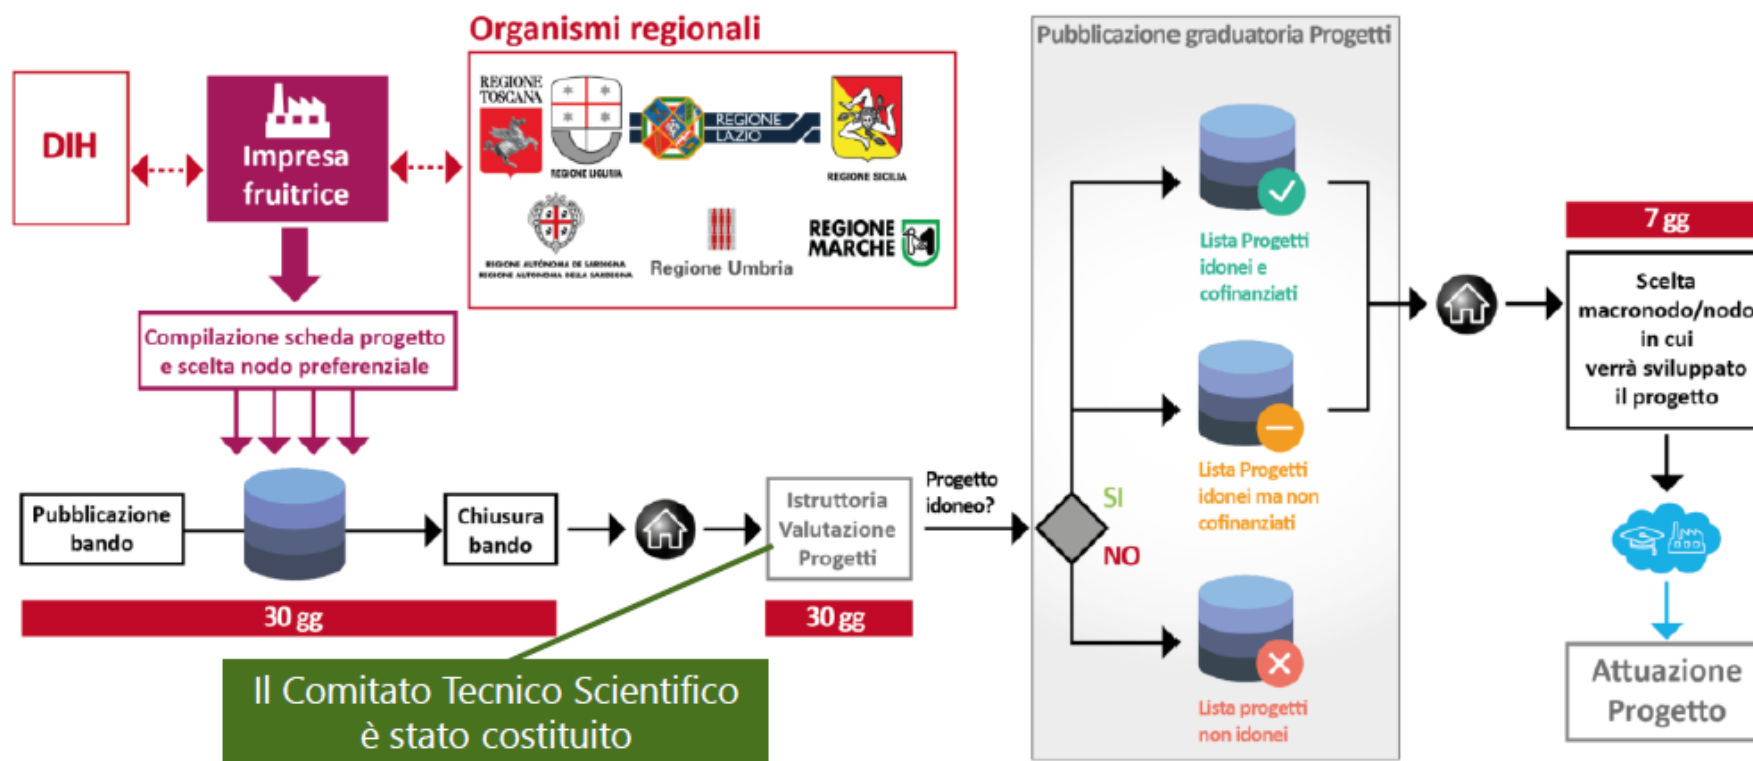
Organismi regionali

REGIONE TOSCANA

REGIONE LIGURIA

REGIONE LAZIO

REGIONE SICILIA

REGIONE AUTONOMA DE SARDIGNA
REGIONE AUTONOMA DELLA SARDEGNA

Regione Umbria

REGIONE MARCHE

DIH

Impresa fruitrice

Compilazione scheda progetto e scelta nodo preferenziale

Pubblicazione bando

Chiusura bando

30 gg

Istruttoria Valutazione Progetti

30 gg

Il Comitato Tecnico Scientifico è stato costituito

Progetto idoneo?

SI

NO

Pubblicazione graduatoria Progetti

Lista Progetti idonei e cofinanziati

Lista Progetti idonei ma non cofinanziati

Lista progetti non idonei

7 gg

Scelta macronodo/nodo in cui verrà sviluppato il progetto

Attuazione Progetto